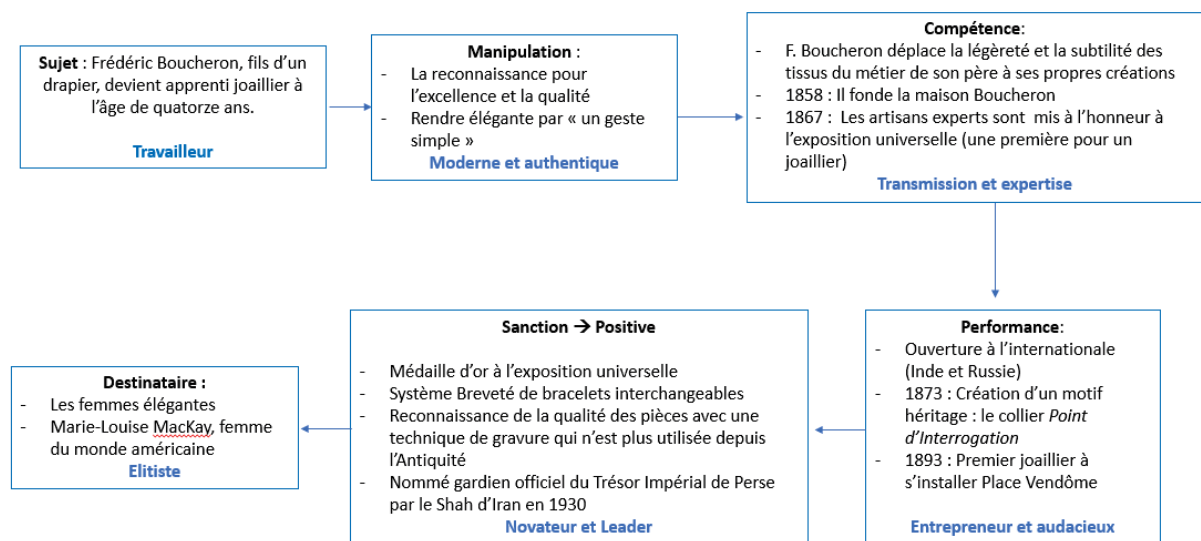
**Sujet** : Frédéric Boucheron, fils d'un drapier, devient apprenti joaillier à l'âge de quatorze ans.

**Travailleur**

**Manipulation** :
- La reconnaissance pour l'excellence et la qualité
- Rendre élégante par « un geste simple »

**Moderne et authentique**

**Compétence**:
- F. Boucheron déplace la légèreté et la subtilité des tissus du métier de son père à ses propres créations
- 1858 : Il fonde la maison Boucheron
- 1867 : Les artisans experts sont mis à l'honneur à l'exposition universelle (une première pour un joaillier)

**Transmission et expertise**

**Performance**:
- Ouverture à l'internationale (Inde et Russie)
- 1873 : Création d'un motif héritage : le collier *Point d'Interrogation*
- 1893 : Premier joaillier à s'installer Place Vendôme

**Entrepreneur et audacieux**

**Sanction → Positive**
- Médaille d'or à l'exposition universelle
- Système Breveté de bracelets interchangeables
- Reconnaissance de la qualité des pièces avec une technique de gravure qui n'est plus utilisée depuis l'Antiquité
- Nommé gardien officiel du Trésor Impérial de Perse par le Shah d'Iran en 1930

**Novateur et Leader**

**Destinataire :**
- Les femmes élégantes
- Marie-Louise MacKay, femme du monde américaine

**Elitiste**